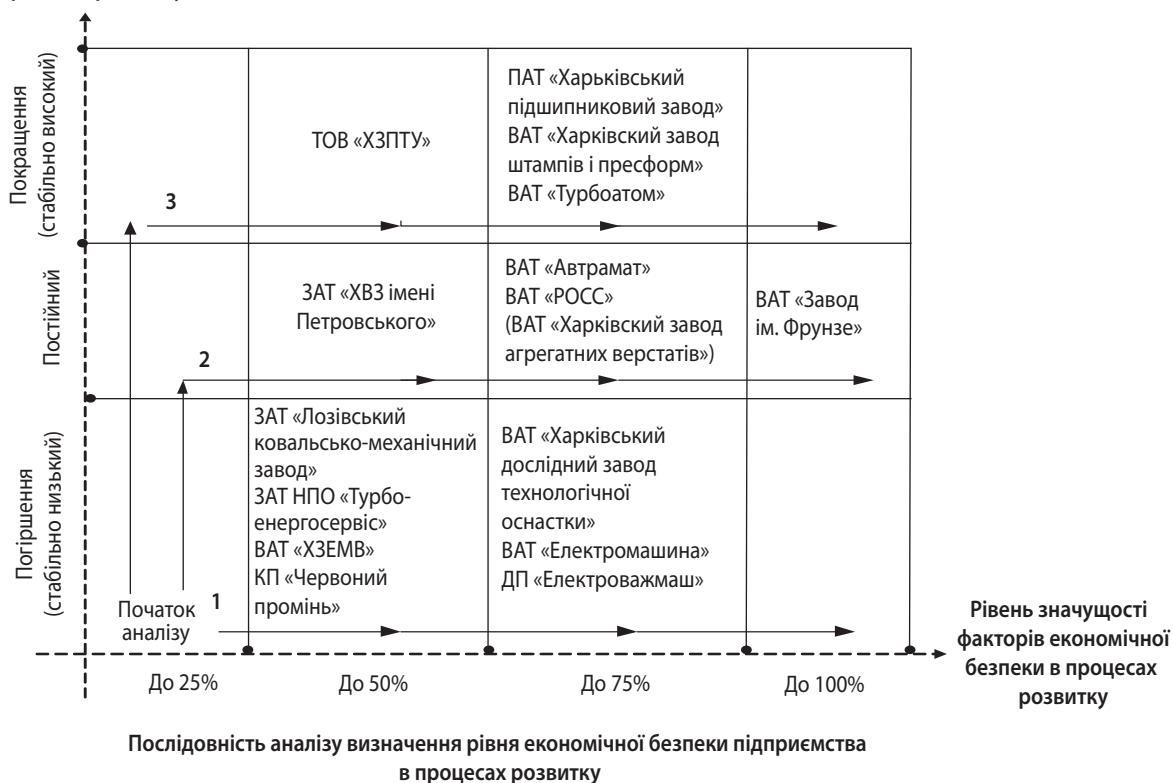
Покращення (стабільно високий)

Постійний

Погіршення (стабільно низький)

ТОВ «ХЗПТУ»

ПАТ «Харьківський підшипниковий завод»
ВАТ «Харківский завод штампів і пресформ»
ВАТ «Турбоатом»

3

ЗАТ «ХВЗ імені Петровського»

ВАТ «Автрамат»
ВАТ «РОСС»
(ВАТ «Харківский завод агрегатних верстатів»)

ВАТ «Завод ім. Фрунзе»

2

ЗАТ «Лозівський ковальсько-механічний завод»
ЗАТ НПО «Турбоенергосервіс»
ВАТ «ХЗЕМВ»
КП «Червоний промінь»

ВАТ «Харківський дослідний завод технологічної оснастки»
ВАТ «Електромашина»
ДП «Електроважмаш»

Початок аналізу

1

Рівень значущості факторів економічної безпеки в процесах розвитку

До 25%

До 50%

До 75%

До 100%

Послідовність аналізу визначення рівня економічної безпеки підприємства в процесах розвитку